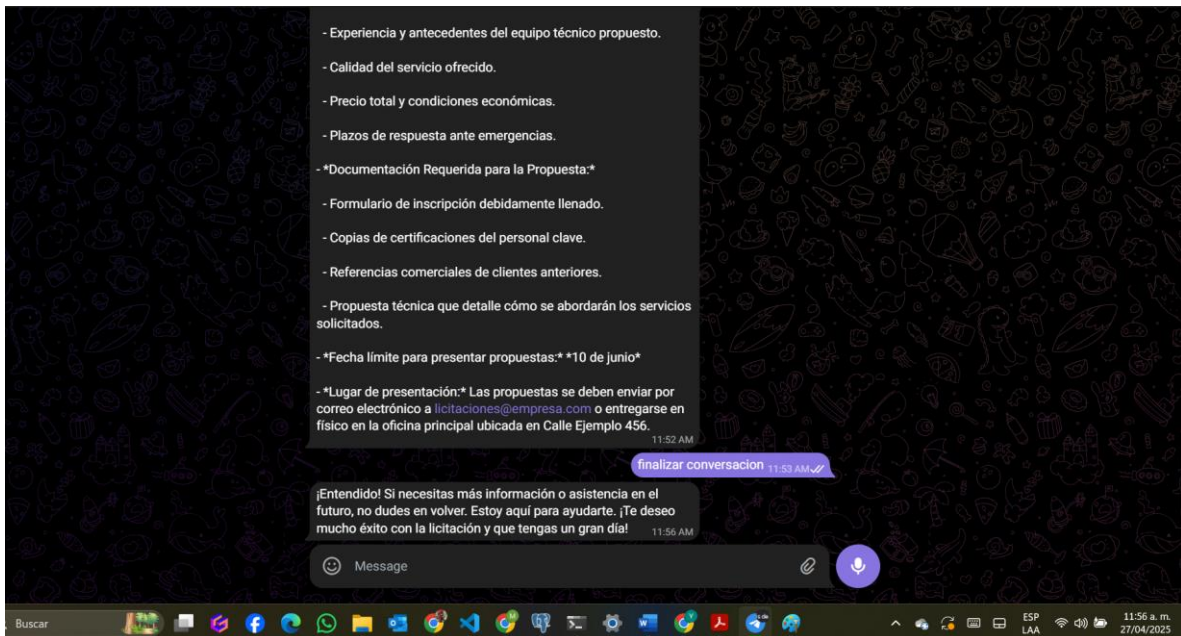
- Experiencia y antecedentes del equipo técnico propuesto.

- Calidad del servicio ofrecido.

- Precio total y condiciones económicas.

- Plazos de respuesta ante emergencias.

- *Documentación Requerida para la Propuesta:*

- Formulario de inscripción debidamente llenado.

- Copias de certificaciones del personal clave.

- Referencias comerciales de clientes anteriores.

- Propuesta técnica que detalle cómo se abordarán los servicios solicitados.

- *Fecha límite para presentar propuestas:* *10 de junio*

- *Lugar de presentación:* Las propuestas se deben enviar por correo electrónico a licitaciones@empresa.com o entregarse en físico en la oficina principal ubicada en Calle Ejemplo 456.
11:52 AM

finalizar conversacion 11:53 AM

¡Entendido! Si necesitas más información o asistencia en el futuro, no dudes en volver. Estoy aquí para ayudarte. ¡Te deseo mucho éxito con la licitación y que tengas un gran día!
11:56 AM

Message

Buscar

ESP LAA

11:56 a. m.
27/04/2025